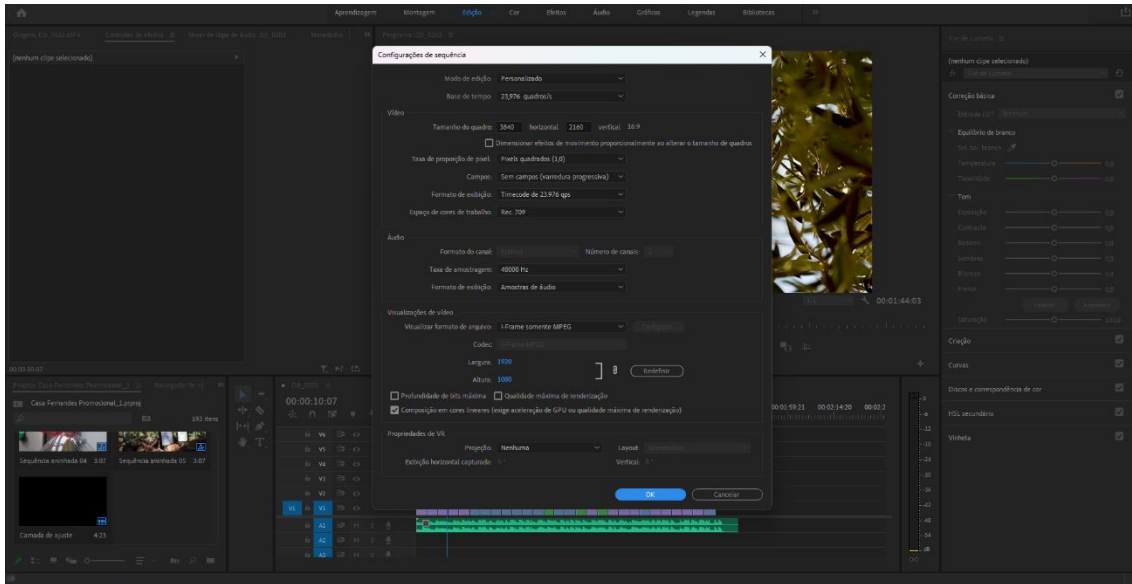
Aprendizagem Montagem Edição Cor Efeitos Áudio Gráficos Legendas Bibliotecas

(nenhum clipe selecionado)

Configurações de sequência

Modo de edição: Personalizado
Base de tempo: 23,976 quadros/s

Vídeo
Tamanho do quadro: 3840 horizontal 2160 vertical 16:9
Dimensionar efeitos de movimento proporcionalmente ao alterar o tamanho do quadro
Taxa de proporção de pixel: Pixels quadrados (1,0)
Campos: Sem campos (varredura progressiva)
Formato de exibição: Timecode de 23,976 qps
Espaço de cores de trabalho: Rec. 709

Áudio
Formato do canal: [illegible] Número de canais: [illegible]
Taxa de amostragem: 48000 Hz
Formato de exibição: Amostras de áudio

Visualizações de vídeo
Visualizar formato de arquivo: I-Frame somente MPEG Configurar
Codec: I-Frame MPEG
Largura: 1920
Altura: 1080 Redefinir
Profundidade de bits máxima Qualidade máxima de renderização
Composição em cores lineares (exige aceleração de GPU ou qualidade máxima de renderização)

Propriedades de VR
Projeção: Nenhuma Layout: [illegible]
Exibição horizontal capturada: 0° Vertical: 0°

OK Cancelar

00:01:44:03

(nenhum clipe selecionado)
Correção básica
Equilíbrio de branco
Temperatura
Tonalidade
Tom
Exposição
Contraste
Realces
Sombras
Brancos
Pretos
Saturação
Criação
Curvas
Discos e correspondência de cor
HSL secundário
Vinheta

Casa Fernandes Promocional_1.prproj
193 itens
Sequência aninhada 04 3:07
Sequência aninhada 05 3:07
Camada de ajuste 4:23

00:00:10:07
00:01:59:21 00:02:14:20
V6 V5 V4 V3 V2 V1 A1 A2 A3